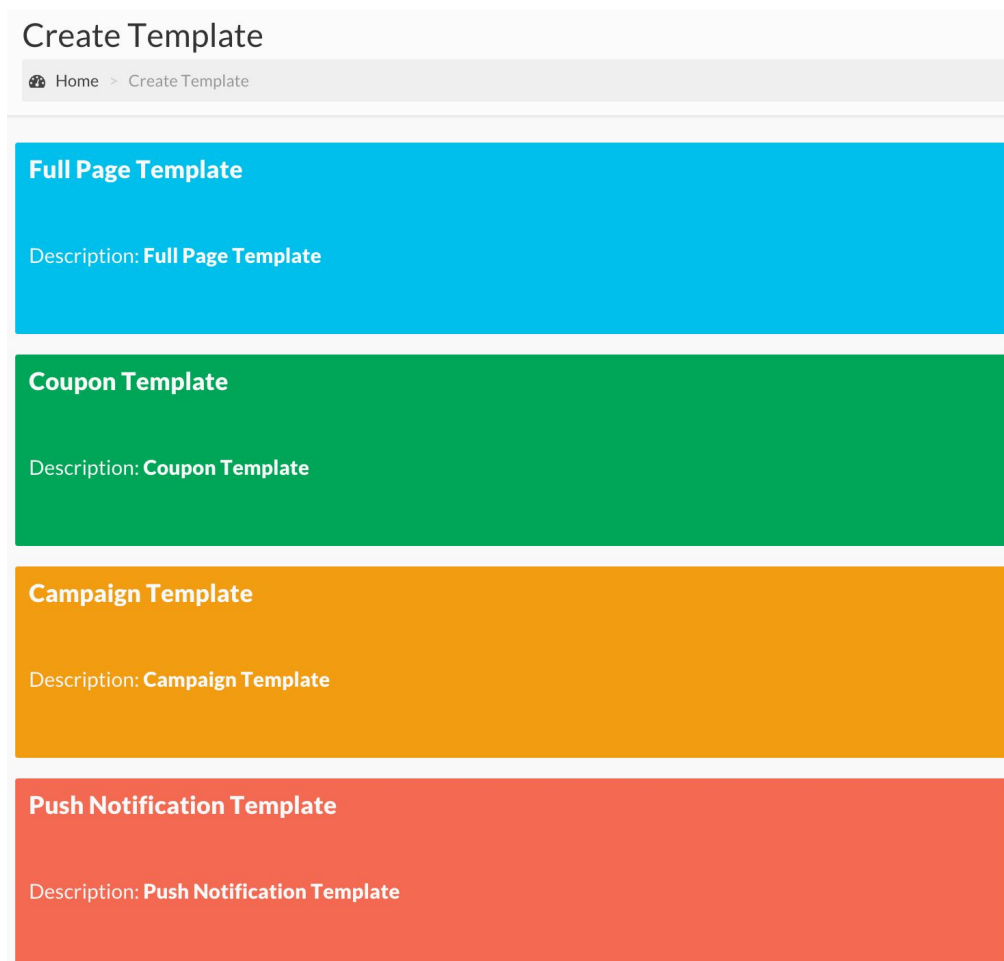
Create Template

Home > Create Template

Full Page Template

Description: **Full Page Template**

Coupon Template

Description: **Coupon Template**

Campaign Template

Description: **Campaign Template**

Push Notification Template

Description: **Push Notification Template**